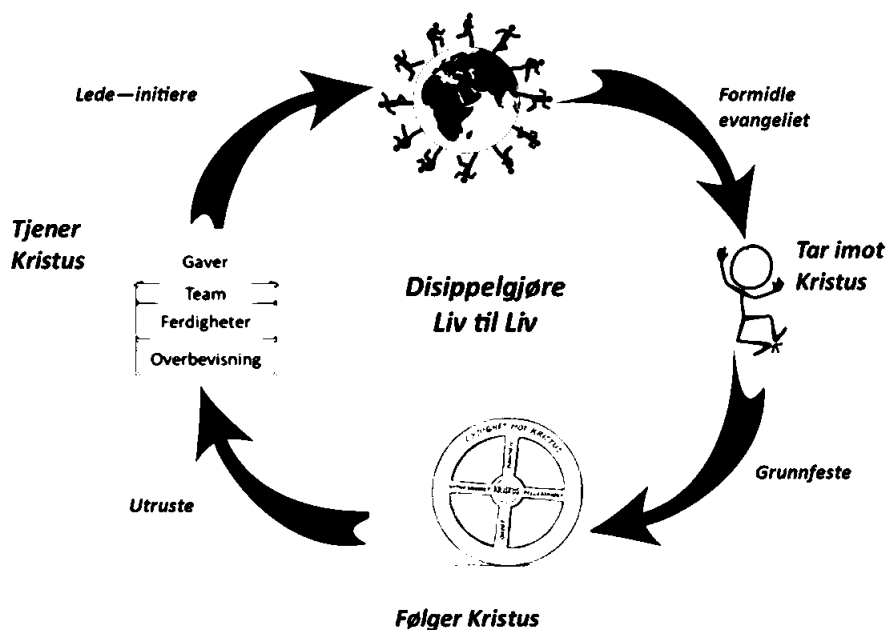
Lede—initiere

Formidle evangeliet

Tjener Kristus

Gaver
Team
Ferdigheter
Overbevisning

Disippelgjøre Liv til Liv

Tar imot Kristus

LYDIGHET MOT KRISTUS
KRISTUS

Grunnfeste

Utruste

Følger Kristus